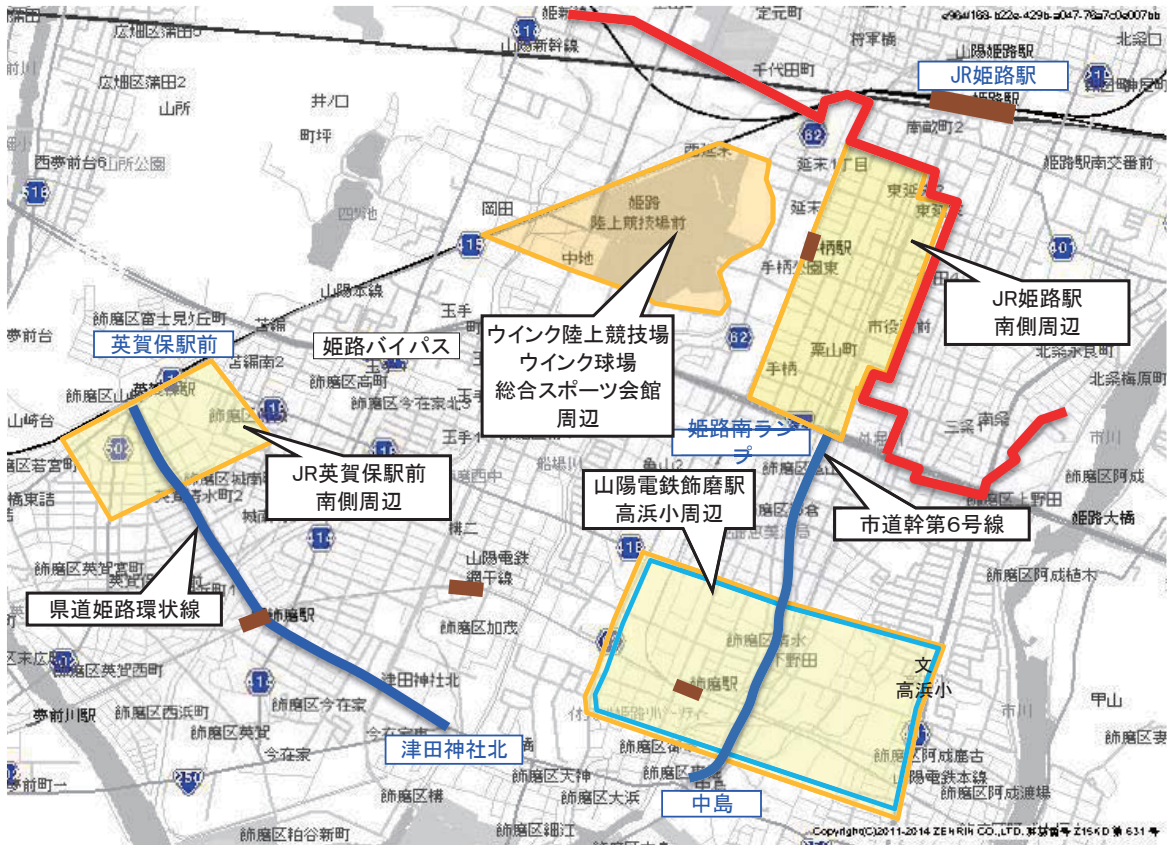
JR姫路駅

英賀保駅前

姫路バイパス

ウインク陸上競技場
ウインク球場
総合スポーツ会館
周辺

JR姫路駅
南側周辺

姫路南ランプ

JR英賀保駅前
南側周辺

山陽電鉄飾磨駅
高浜小周辺

市道幹第6号線

県道姫路環状線

津田神社北

中島

文
高浜小

姫路
陸上競技場前

広畑区蒲田2
山所
井ノ口
町坪
西夢前台6
岡田
中地
山陽本線
飾磨区富士見ヶ丘町
夢前台
飾磨区山崎
山崎台
飾磨区若宮町
飾磨区高町
飾磨区今在家北
玉手
亀山
船場川
飾磨区英賀宮町
飾磨区英賀西町
夢前川駅
飾磨区西浜町
飾磨区英賀
今在家
飾磨駅
飾磨区加茂
津田神社北
飾磨区天神
飾磨区大浜
飾磨区構
飾磨区細江
飾磨区須加
山陽電鉄
網干線
飾磨区下野田
飾磨区阿成植木
飾磨区阿成鹿古
山陽電鉄本線
飾磨区阿成渡場
姫路大橋
市川
甲山
北条梅原町
北条永良町
南条
三条
手柄駅
手柄
栗山町
市役所前
東延末
延末1丁目
南畝町2
山陽姫路駅
姫路駅南交番前
千代田町
将軍橋
定元町
北条口
山陽新幹線
姫新線
Copyright(C)2011-2014 ZENRIN CO.,LTD.